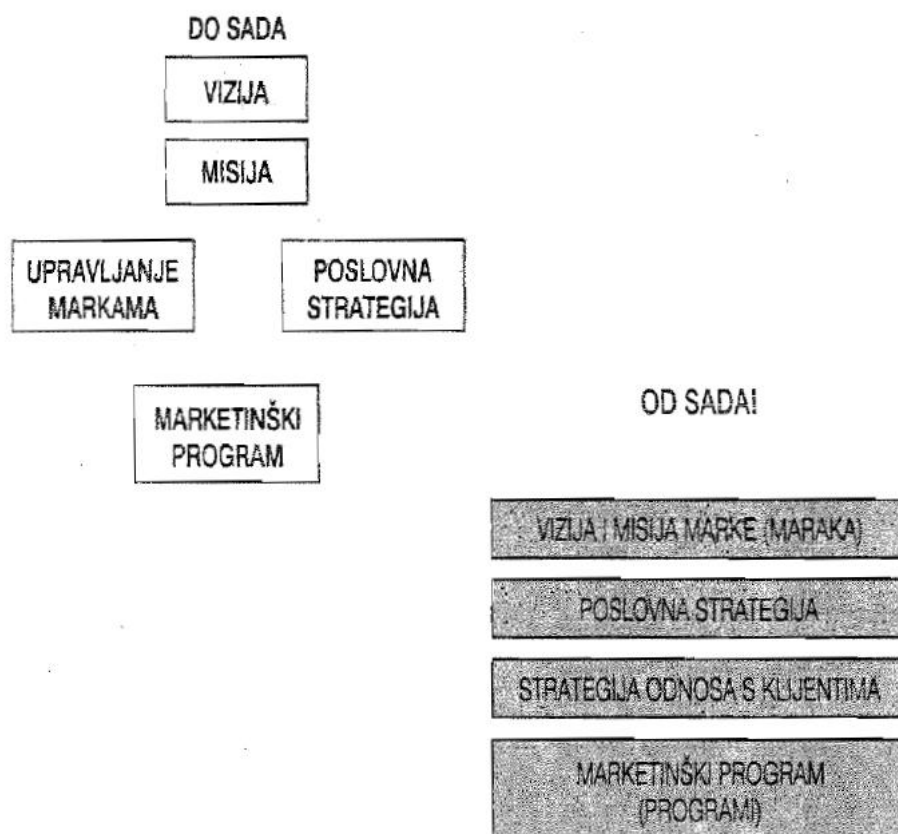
DO SADA

VIZIJA

MISIJA

UPRAVLJANJE MARKAMA

POSLOVNA STRATEGIJA

MARKETINŠKI PROGRAM

OD SADA!

VIZIJA I MISIJA MARKE (MARAKA)

POSLOVNA STRATEGIJA

STRATEGIJA ODNOSA S KLIJENTIMA

MARKETINŠKI PROGRAM (PROGRAMI)